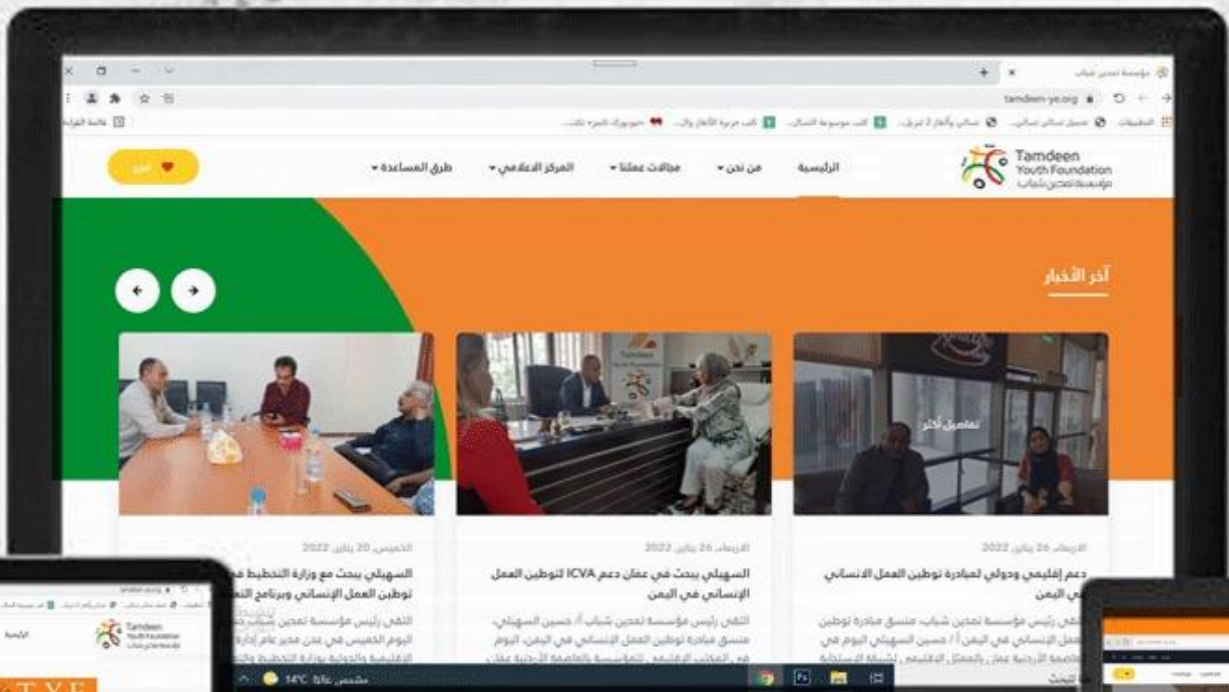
مؤسسة تمدين شباب

tamdeen-ye.org

Tamdeen Youth Foundation
مؤسسة تمدين شباب

الرئيسية
من نحن
مجالات عملنا
المركز الاعلامي
طرق المساعدة
تبرع

آخر الأخبار

تفاصيل أكثر

الأربعاء 26 يناير 2022
دعم إقليمي ودولي لمبادرة توطين العمل الانساني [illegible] في اليمن
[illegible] رئيس مؤسسة تمدين شباب، منسق مبادرة توطين العمل الإنساني في اليمن أ/ حسين السهيلي، اليوم في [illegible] الأردنية عمان بالممثل الإقليمي لشبكة الاستجابة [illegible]

الأربعاء 26 يناير 2022
السهيلي يبحث في عمان دعم ICVA لتوطين العمل الإنساني في اليمن
التقى رئيس مؤسسة تمدين شباب أ/ حسين السهيلي، منسق مبادرة توطين العمل الإنساني في اليمن، اليوم في المكتب الإقليمي للمؤسسة بالعاصمة الأردنية عمان، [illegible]

الخميس 20 يناير 2022
السهيلي يبحث مع وزارة التخطيط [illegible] توطين العمل الإنساني وبرنامج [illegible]
التقى رئيس مؤسسة تمدين شباب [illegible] اليوم الخميس في عدن مدير عام إدارة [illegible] الإقليمية والدولية بوزارة التخطيط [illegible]

14°C مشمس غالباً

Tamdeen Youth Foundation
الرئيسية